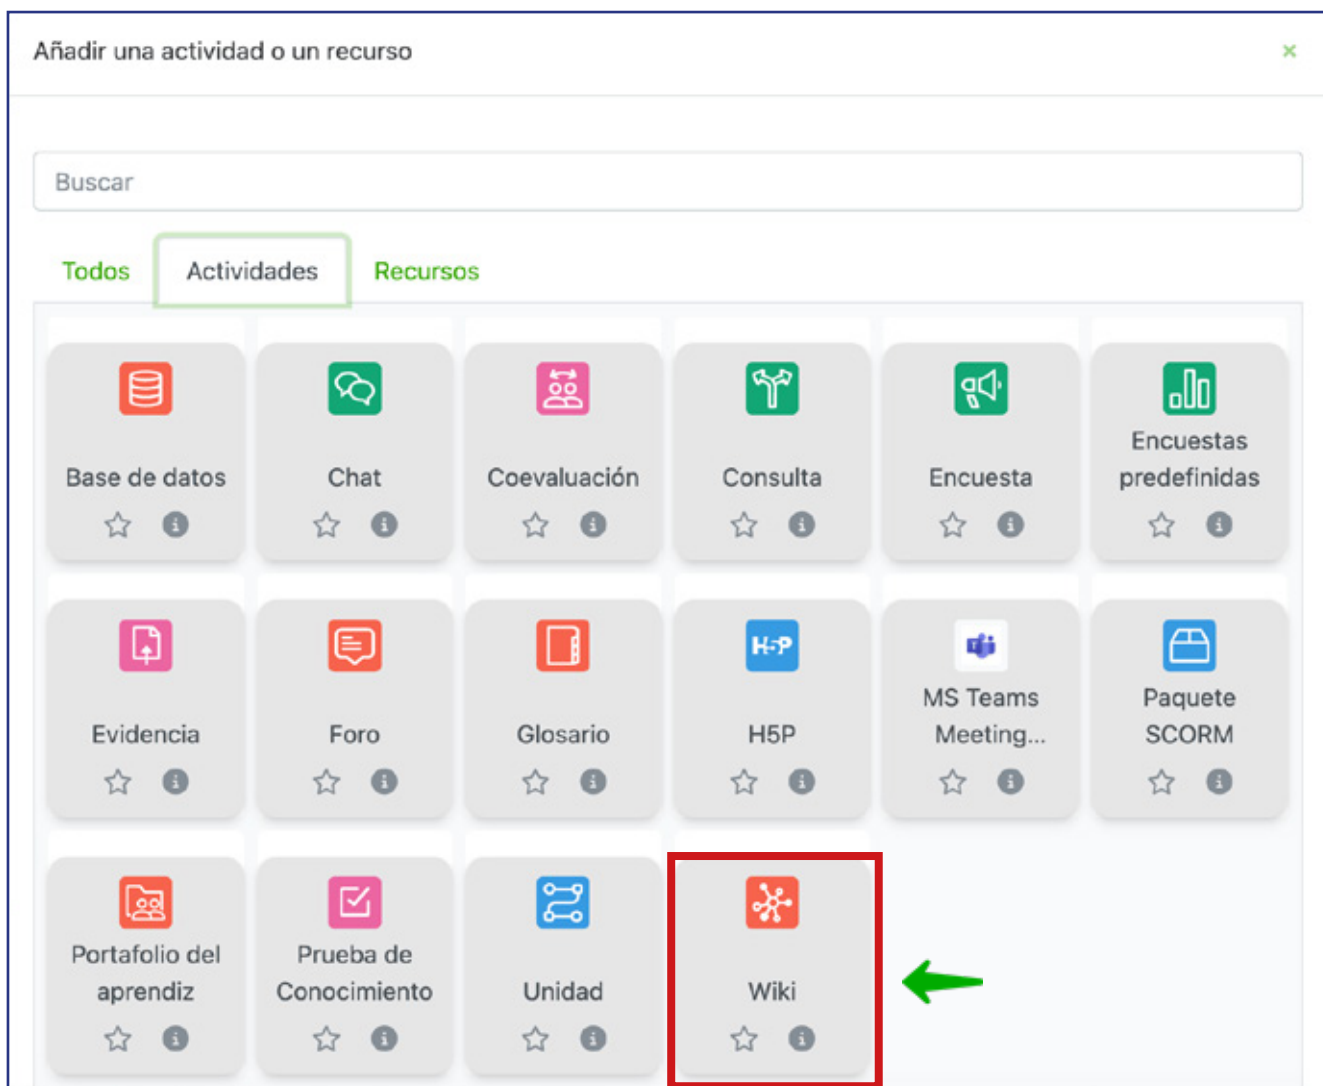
Añadir una actividad o un recurso ×

Buscar

Todos Actividades Recursos

Base de datos

Chat

Coevaluación

Consulta

Encuesta

Encuestas predefinidas

Evidencia

Foro

Glosario

H5P

MS Teams Meeting...

Paquete SCORM

Portafolio del aprendiz

Prueba de Conocimiento

Unidad

Wiki